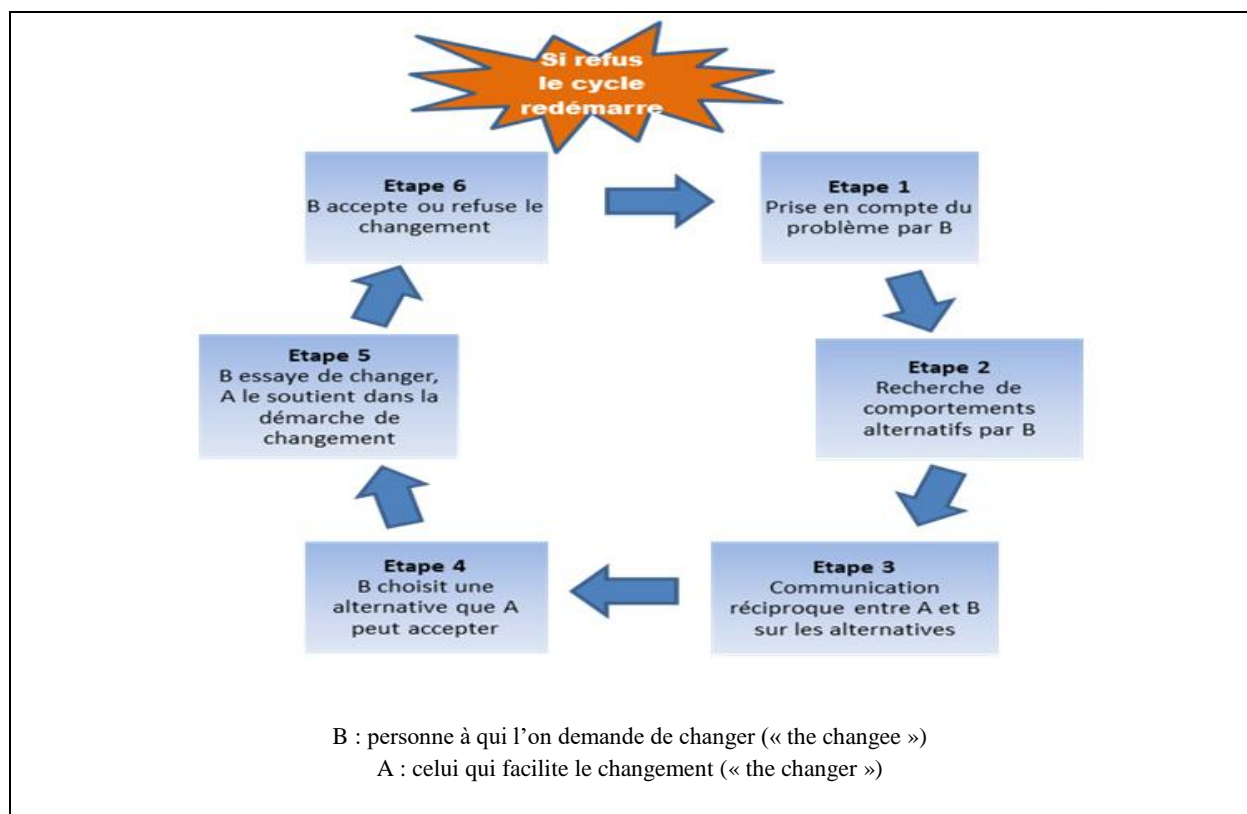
Si refus le cycle redémarre

Etape 6
B accepte ou refuse le changement

Etape 1
Prise en compte du problème par B

Etape 2
Recherche de comportements alternatifs par B

Etape 3
Communication réciproque entre A et B sur les alternatives

Etape 4
B choisit une alternative que A peut accepter

Etape 5
B essaye de changer, A le soutient dans la démarche de changement

B : personne à qui l'on demande de changer (« the changee »)
A : celui qui facilite le changement (« the changer »)